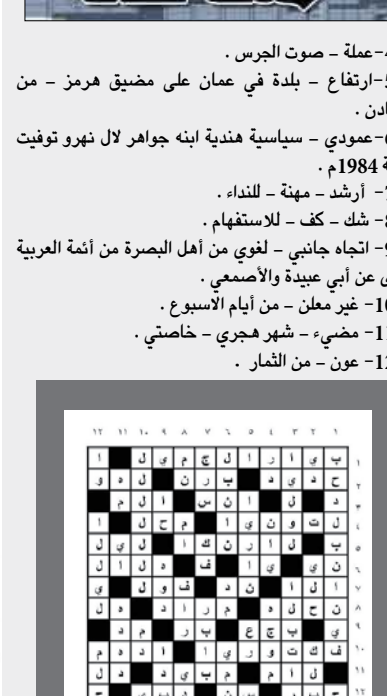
٤-عملة – صوت الجرس .
٥-ارتفاع – بلدة في عمان على مضيق هرمز – من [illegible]ادن .
٦-عمودي – سياسية هندية ابنه جواهر لال نهرو توفيت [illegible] 1984م .
٧- أرشد – مهنة – للنداء .
٨- شك – كف – للاستفهام .
٩- اتجاه جانبي – لغوي من أهل البصرة من أئمة العربية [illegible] عن أبي عبيدة والأصمعي .
١٠- غير معلن – من أيام الاسبوع .
١١- مضيء – شهر هجري – خاصتي .
١٢- عون – من الثمار .

١ ٢ ٣ ٤ ٥ ٦ ٧ ٨ ٩ ١٠ ١١ ١٢

| | | | | | | | | | | | | |
|---|---|---|---|---|---|---|---|---|---|---|---|---|
| ١ | ب | ي | ا | ر | ل | ج | م | ي | ل | | ا | |
| ٢ | ج | ي | د | | ب | ر | ن | | و | ي | د | |
| ٣ | د | | ق | ا | | س | ا | ن | | ا | م | د |
| ٤ | ل | ا | ت | و | ي | ا | | ا | ج | ر | ل | ا |
| ٥ | ب | | ا | ي | ن | ك | ن | | ا | ي | ل | ل |
| ٦ | ن | ي | ا | | ا | ف | | ا | د | ل | ا | ل |
| ٧ | ا | ل | ا | ي | د | | ف | و | ل | ا | | ي |
| ٨ | ر | ح | ل | ا | | م | ا | ر | ا | | د | ل |
| ٩ | ي | | ب | ج | | ب | ر | | م | ا | د | |
| ١٠ | ف | ك | ت | و | ي | | ا | ي | ا | ل | د | م |
| ١١ | | | | | | | | | | | | |
| ١٢ | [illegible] | | | | | | | | | | | |